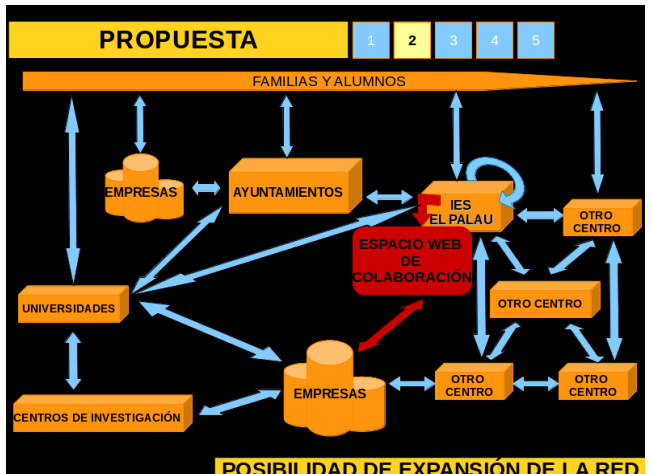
PROPUESTA

1 2 3 4 5

FAMILIAS Y ALUMNOS

EMPRESAS

AYUNTAMIENTOS

IES EL PALAU

OTRO CENTRO

ESPACIO WEB DE COLABORACIÓN

UNIVERSIDADES

OTRO CENTRO

EMPRESAS

OTRO CENTRO

OTRO CENTRO

CENTROS DE INVESTIGACIÓN

POSIBILIDAD DE EXPANSIÓN DE LA RED